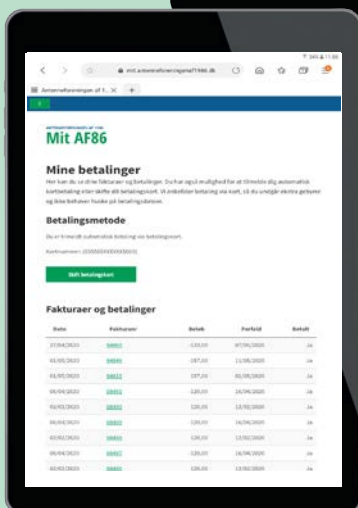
mit.antenneforeningen af 1986.dk

Antenneforeningen af 1... ×   +

ANTENNEFORENINGEN AF 1986
Mit AF86

Mine betalinger
Her kan du se dine fakturaer og betalinger. Du har også mulighed for at tilmelde dig automatisk kortbetaling eller skifte dit betalingskort. Vi anbefaler betaling via kort, så du undgår ekstra gebyrer og ikke behøver huske på betalingsdatoen.

Betalingsmetode
Du er tilmeldt automatisk betaling via betalingskort.

Kortnummer: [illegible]

Skift betalingskort

Fakturaer og betalinger

| Dato | Fakturanr | Beløb | Forfald | Betalt |
|---|---|---|---|---|
| 27/04/2020 | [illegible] | 120,00 | 07/05/2020 | Ja |
| 01/05/2020 | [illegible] | 197,00 | 11/05/2020 | Ja |
| 01/05/2020 | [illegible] | 197,00 | 01/05/2020 | Ja |
| 06/04/2020 | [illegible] | 120,00 | 16/04/2020 | Ja |
| 03/03/2020 | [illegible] | 120,00 | 13/03/2020 | Ja |
| 06/04/2020 | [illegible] | 120,00 | 16/04/2020 | Ja |
| 03/02/2020 | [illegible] | 120,00 | 13/02/2020 | Ja |
| 06/04/2020 | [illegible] | 120,00 | 16/04/2020 | Ja |
| 03/03/2020 | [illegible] | 120,00 | 13/03/2020 | Ja |